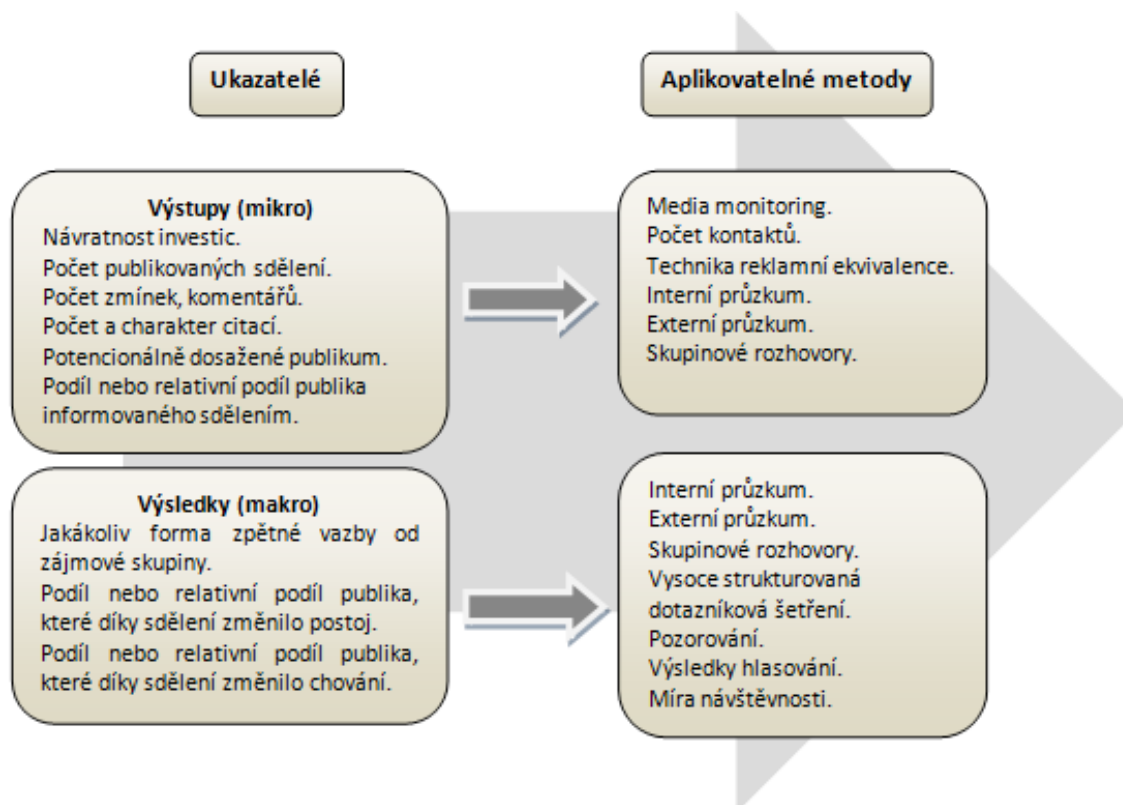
Ukazatelé

Aplikovatelné metody

Výstupy (mikro)
Návratnost investic.
Počet publikovaných sdělení.
Počet zmínek, komentářů.
Počet a charakter citací.
Potencionálně dosažené publikum.
Podíl nebo relativní podíl publika informovaného sdělením.

Media monitoring.
Počet kontaktů.
Technika reklamní ekvivalence.
Interní průzkum.
Externí průzkum.
Skupinové rozhovory.

Výsledky (makro)
Jakákoliv forma zpětné vazby od zájmové skupiny.
Podíl nebo relativní podíl publika, které díky sdělení změnilo postoj.
Podíl nebo relativní podíl publika, které díky sdělení změnilo chování.

Interní průzkum.
Externí průzkum.
Skupinové rozhovory.
Vysoce strukturovaná dotazníková šetření.
Pozorování.
Výsledky hlasování.
Míra návštěvnosti.